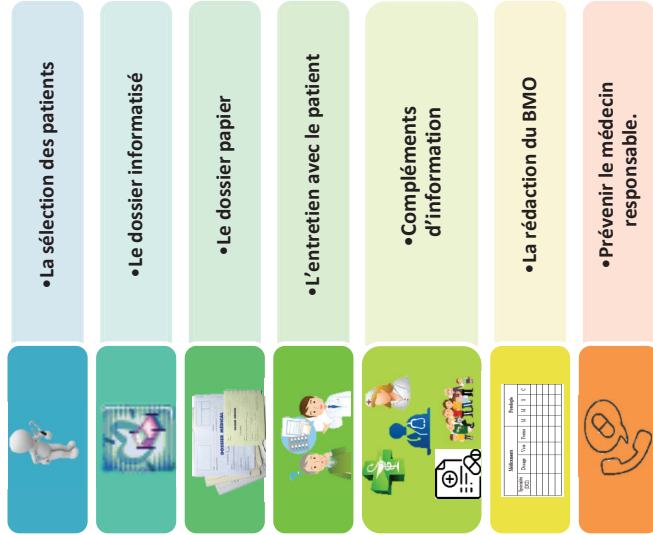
•La sélection des patients

•Le dossier informatisé

•Le dossier papier

•L'entretien avec le patient

•Compléments d'information

•La rédaction du BMO

•Prévenir le médecin responsable.

DOSSIER MÉDICAL

Médicaments

Posologie

Dosage

Voie

Forme

M

M

S

C